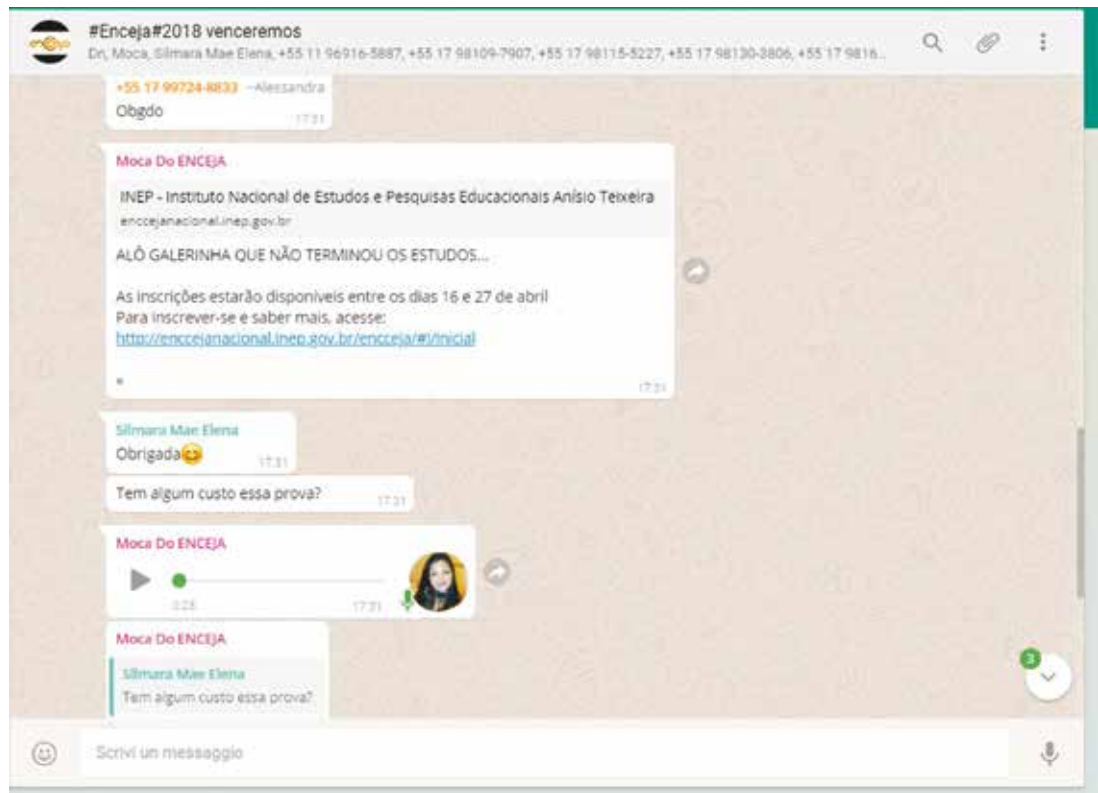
#Enceja#2018 venceremos
Dn, Moca, Silmara Mae Elena, +55 11 96916-5887, +55 17 98109-7907, +55 17 98115-5227, +55 17 98130-3806, +55 17 9816...

+55 17 99724-8833 ~Alessandra
Obgdo
17:31

Moca Do ENCEJA
INEP - Instituto Nacional de Estudos e Pesquisas Educacionais Anísio Teixeira
enccejanacional.inep.gov.br
ALÔ GALERINHA QUE NÃO TERMINOU OS ESTUDOS...

As inscrições estarão disponiveis entre os dias 16 e 27 de abril
Para inscrever-se e saber mais, acesse:
http://enccejanacional.inep.gov.br/encceja/#!/inicial
17:31

Silmara Mae Elena
Obrigada😊
17:31
Tem algum custo essa prova?
17:31

Moca Do ENCEJA
0:23
17:31

Moca Do ENCEJA
Silmara Mae Elena
Tem algum custo essa prova?

3

Scrivi un messaggio